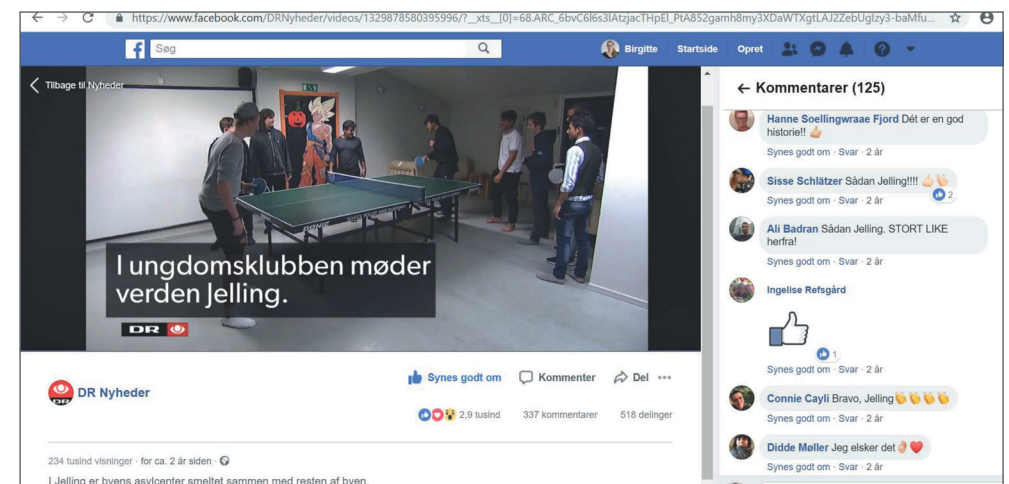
https://www.facebook.com/DRNyheder/videos/1329878580395996/?__xts__[0]=68.ARC_6bvC6I6s3lAtzjacTHpEl_PtA852gamh8my3XDaWTXgtLAJ2ZebUglzy3-baMfu...

Søg

Birgitte Startside Opret

Tilbage til Nyheder

I ungdomsklubben møder verden Jelling.

DR

DR Nyheder

Synes godt om Kommenter Del

2,9 tusind 337 kommentarer 518 delinger

234 tusind visninger · for ca. 2 år siden ·

I Jelling er byens asylcenter smeltet sammen med resten af byen.

← Kommentarer (125)

Hanne Soellingwraae Fjord Dét er en god historie!!
Synes godt om · Svar · 2 år

Sisse Schlätzer Sådan Jelling!!!! 2
Synes godt om · Svar · 2 år

Ali Badran Sådan Jelling. STORT LIKE herfra!
Synes godt om · Svar · 2 år

Ingelise Refsgård
1
Synes godt om · Svar · 2 år

Connie Cayli Bravo, Jelling
Synes godt om · Svar · 2 år

Didde Møller Jeg elsker det
Synes godt om · Svar · 2 år